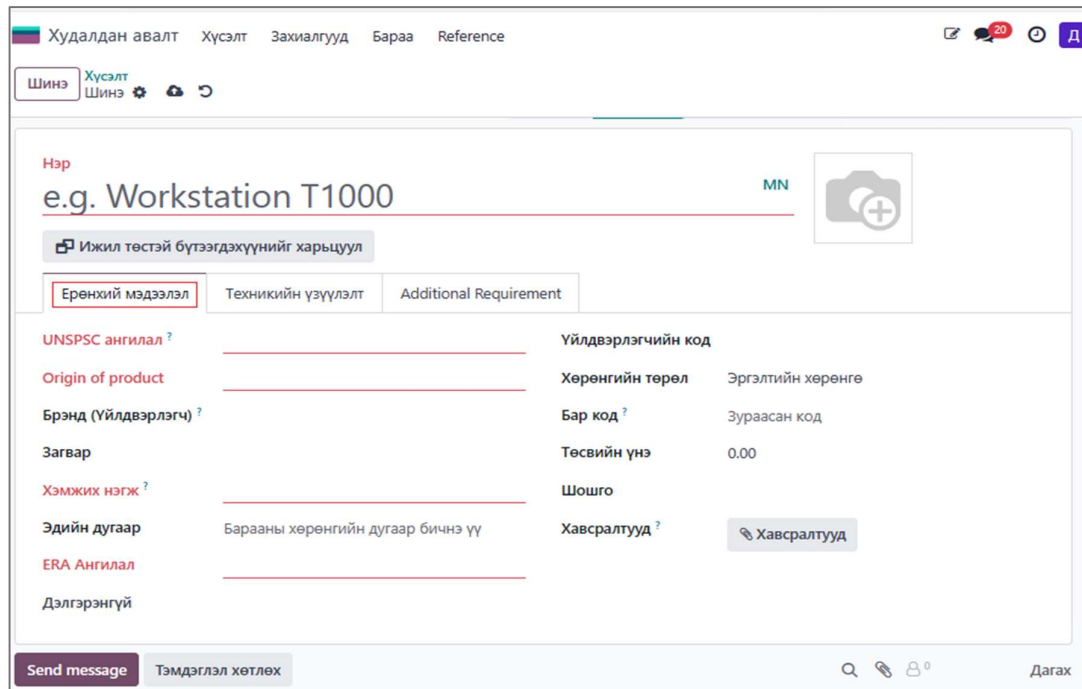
Худалдан авалт Хүсэлт Захиалгууд Бараа Reference

20 Д

Шинэ Хүсэлт Шинэ

Нэр

e.g. Workstation T1000

MN

Ижил төстэй бүтээгдэхүүнийг харьцуул

Ерөнхий мэдээлэл | Техникийн үзүүлэлт | Additional Requirement

UNSPSC ангилал ?

Origin of product

Брэнд (Үйлдвэрлэгч) ?

Загвар

Хэмжих нэгж ?

Эдийн дугаар Барааны хөрөнгийн дугаар бичнэ үү

ERA Ангилал

Дэлгэрэнгүй

Үйлдвэрлэгчийн код

Хөрөнгийн төрөл Эргэлтийн хөрөнгө

Бар код ? Зураасан код

Төсвийн үнэ 0.00

Шошго

Хавсралтууд ? Хавсралтууд

Send message Тэмдэглэл хөтлөх

0

Дагах